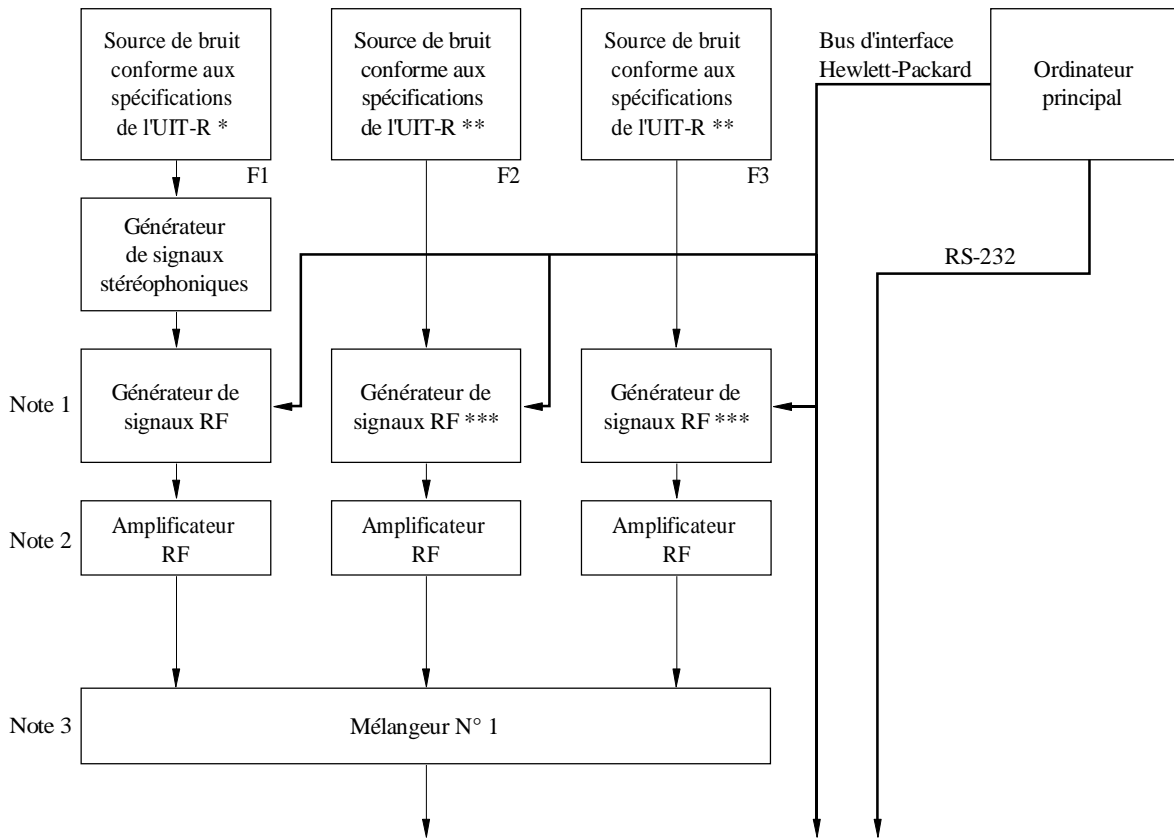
Source de bruit conforme aux spécifications de l'UIT-R *

F1

Source de bruit conforme aux spécifications de l'UIT-R **

F2

Source de bruit conforme aux spécifications de l'UIT-R **

F3

Bus d'interface Hewlett-Packard

Ordinateur principal

Générateur de signaux stéréophoniques

RS-232

Note 1

Générateur de signaux RF

Générateur de signaux RF ***

Générateur de signaux RF ***

Note 2

Amplificateur RF

Amplificateur RF

Amplificateur RF

Note 3

Mélangeur N° 1